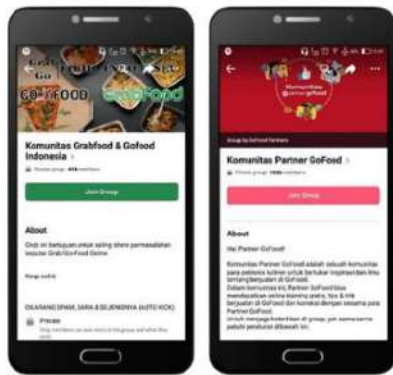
GO-FOOD GrabFood

Komunitas Grabfood & Gofood Indonesia >

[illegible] group · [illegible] members

Join Group

About

Grub ini bertujuan untuk saling share permasalahan seputar Grab/Go-Food Online

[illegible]

DILARANG SPAM, SARA & SEJENISNYA (AUTO KICK)

Private

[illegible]

Komunitas Partner GoFood

Group by GoFood Partners

Komunitas Partner GoFood >

Private group · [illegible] members

Join Group

About

Hai Partner GoFood!

Komunitas Partner GoFood adalah sebuah komunitas para pebisnis kuliner untuk bertukar inspirasi dan ilmu seputar berjualan di GoFood.

Dalam komunitas ini, Partner GoFood bisa mendapatkan online training gratis, tips & trik berjualan di GoFood dan koneksi dengan sesama para Partner GoFood.

Untuk menjaga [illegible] di group, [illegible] patuhi peraturan dibawah ini: